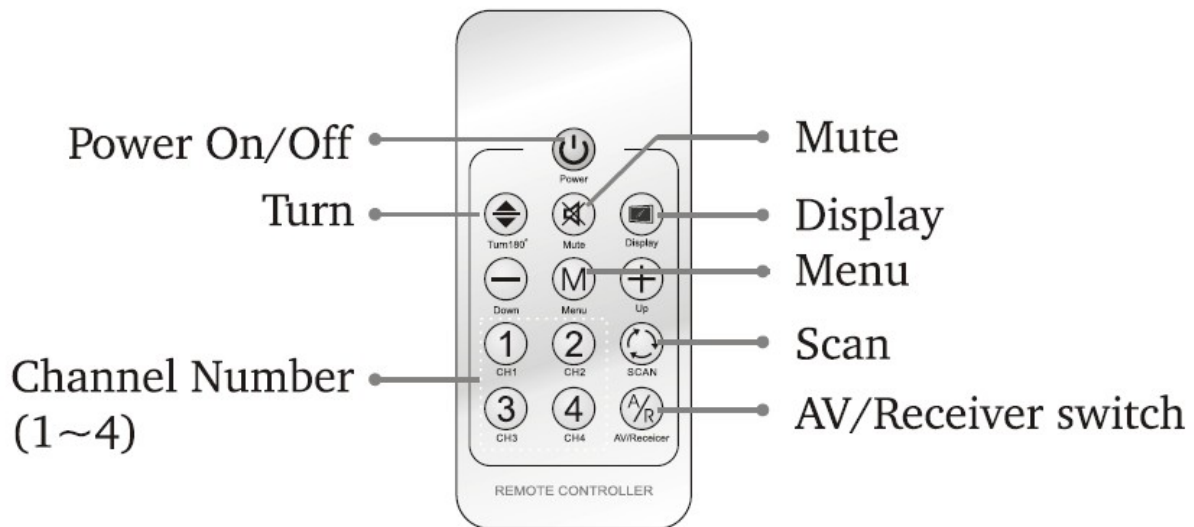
Power On/Off

Power

Mute

Turn

Turn180°

Mute

Display

Display

Menu

M

Down

Menu

Up

1

2

Scan

CH1

CH2

SCAN

Channel Number (1~4)

3

4

A/R

AV/Receiver switch

CH3

CH4

AV/Receicer

REMOTE CONTROLLER